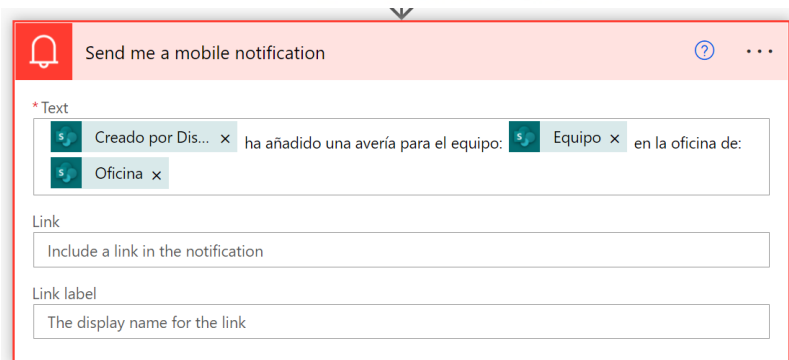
Send me a mobile notification

?

...

* Text

Creado por Dis... × ha añadido una avería para el equipo: Equipo × en la oficina de: Oficina ×

Link

Include a link in the notification

Link label

The display name for the link